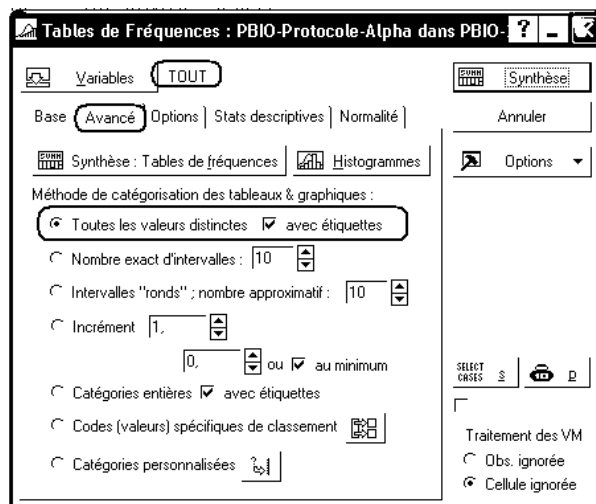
Tables de Fréquences : PBIO-Protocole-Alpha dans PBIO-

Variables TOUT

Synthèse

Base Avancé Options Stats descriptives Normalité

Annuler

Synthèse : Tables de fréquences Histogrammes

Options

Méthode de catégorisation des tableaux & graphiques :

Toutes les valeurs distinctes avec étiquettes

Nombre exact d'intervalles : 10

Intervalles "ronds" ; nombre approximatif : 10

Incrément 1,

0, ou au minimum

SELECT CASES S

P

Catégories entières avec étiquettes

Codes (valeurs) spécifiques de classement

Traitement des VM

Obs. ignorée

Catégories personnalisées

Cellule ignorée